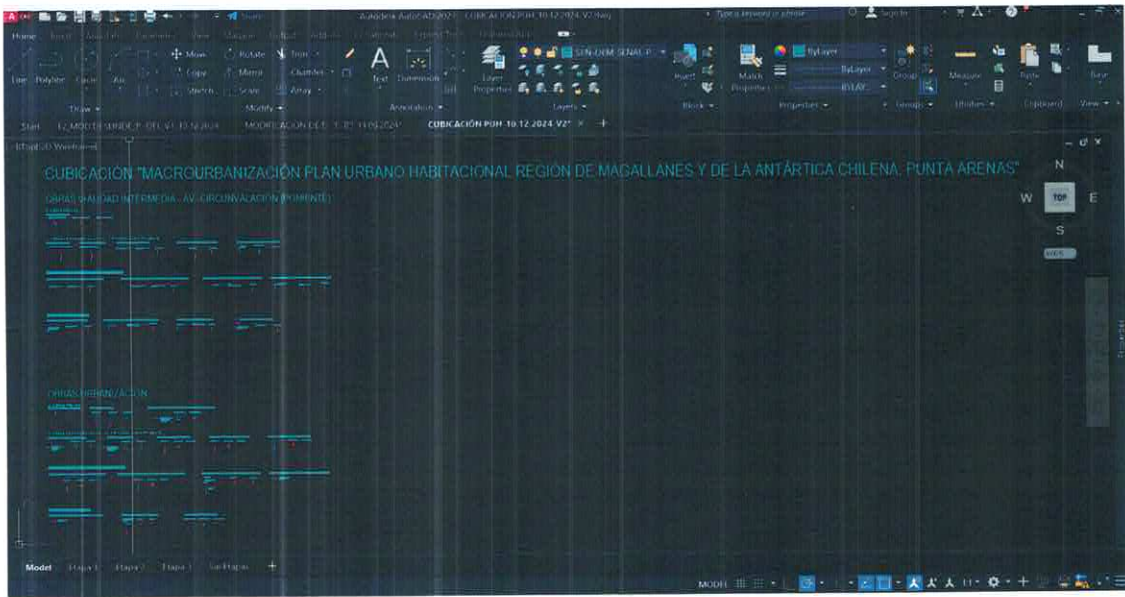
Autodesk AutoCAD 2024 CUBICACION POH 10.12.2024 V2.dwg

Type a keyword or phrase

Sign In

Home

Line Polyline Circle Arc

Draw

Move Rotate Trim Copy Mirror Fillet Stretch Scale Array

Modify

Text Dimension

Annotation

Layer Properties

SEN-DEM SENAL-P

Layers

Insert

Block

Match Properties

ByLayer

ByLayer

BYLAY

Properties

Group

Groups

Measure

Utilities

Paste

Clipboard

Base

View

Start

MODIFICACION DEL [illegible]

CUBICACIÓN POH 10.12.2024 V2*

[-][Top][2D Wireframe]

CUBICACIÓN "MACROURBANIZACIÓN PLAN URBANO HABITACIONAL REGIÓN DE MAGALLANES Y DE LA ANTÁRTICA CHILENA, PUNTA ARENAS"

OBRAS CALIDAD INTERMEDIA - AV. CIRCUNVALACIÓN (PONIENTE)

OBRAS URBANIZACIÓN

N

W TOP E

S

WCS

Model Etapa 1 Etapa 2 Etapa 3 Sin Etapas +

MODEL